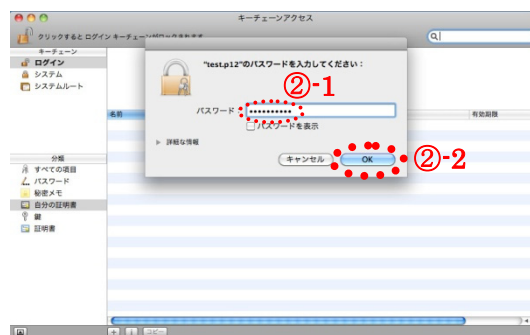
キーチェーンアクセス

クリックするとログイン キーチェーンがロックされます

キーチェーン
ログイン
システム
システムルート

名前

有効期限

分類
すべての項目
パスワード
秘密メモ
自分の証明書
鍵
証明書

"test.p12"のパスワードを入力してください：

②-1

パスワード ••••••••••

パスワードを表示

詳細な情報

キャンセル

OK

②-2